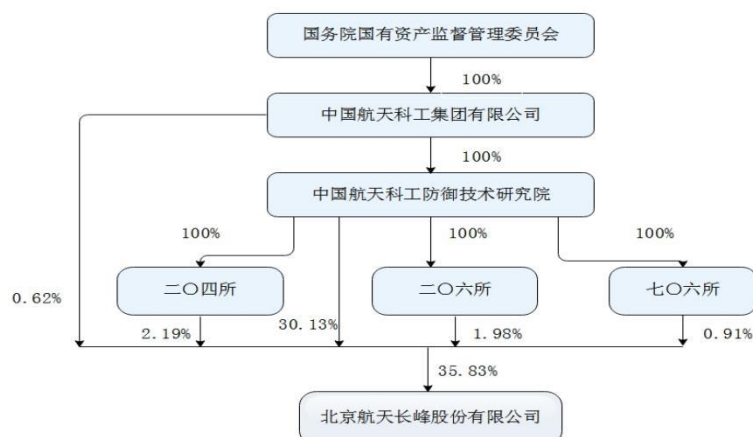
国务院国有资产监督管理委员会

100%

中国航天科工集团有限公司

100%

中国航天科工防御技术研究院

100%

100%

100%

0.62%

二〇四所

二〇六所

七〇六所

2.19%

30.13%

1.98%

0.91%

35.83%

北京航天长峰股份有限公司